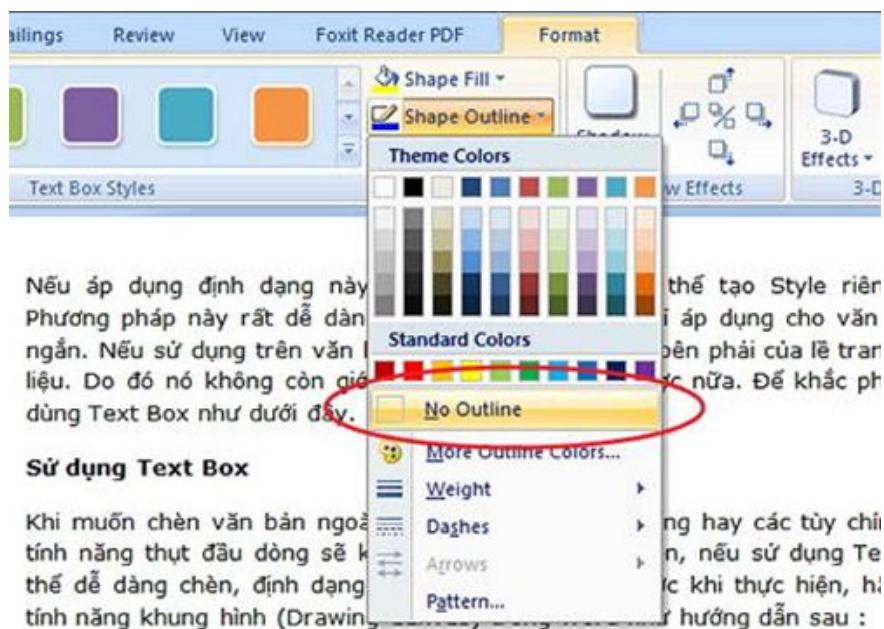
ailings Review View Foxit Reader PDF Format

Shape Fill
Shape Outline
Shadow
3-D Effects
Text Box Styles
w Effects
3-D

Theme Colors
Standard Colors
No Outline
More Outline Colors...
Weight
Dashes
Arrows
Pattern...

Nếu áp dụng định dạng này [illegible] thế tạo Style riên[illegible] Phương pháp này rất dễ dàn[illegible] áp dụng cho văn ngắn. Nếu sử dụng trên văn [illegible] bên phải của lề tran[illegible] liệu. Do đó nó không còn gi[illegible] c nữa. Để khắc ph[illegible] dùng Text Box như dưới đây.

Sử dụng Text Box

Khi muốn chèn văn bản ngoà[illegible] ng hay các tùy chỉ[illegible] tính năng thụt đầu dòng sẽ k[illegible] n, nếu sử dụng Te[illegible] thế dễ dàng chèn, định dạng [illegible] c khi thực hiện, hã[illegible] tính năng khung hình (Drawing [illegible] hướng dẫn sau :